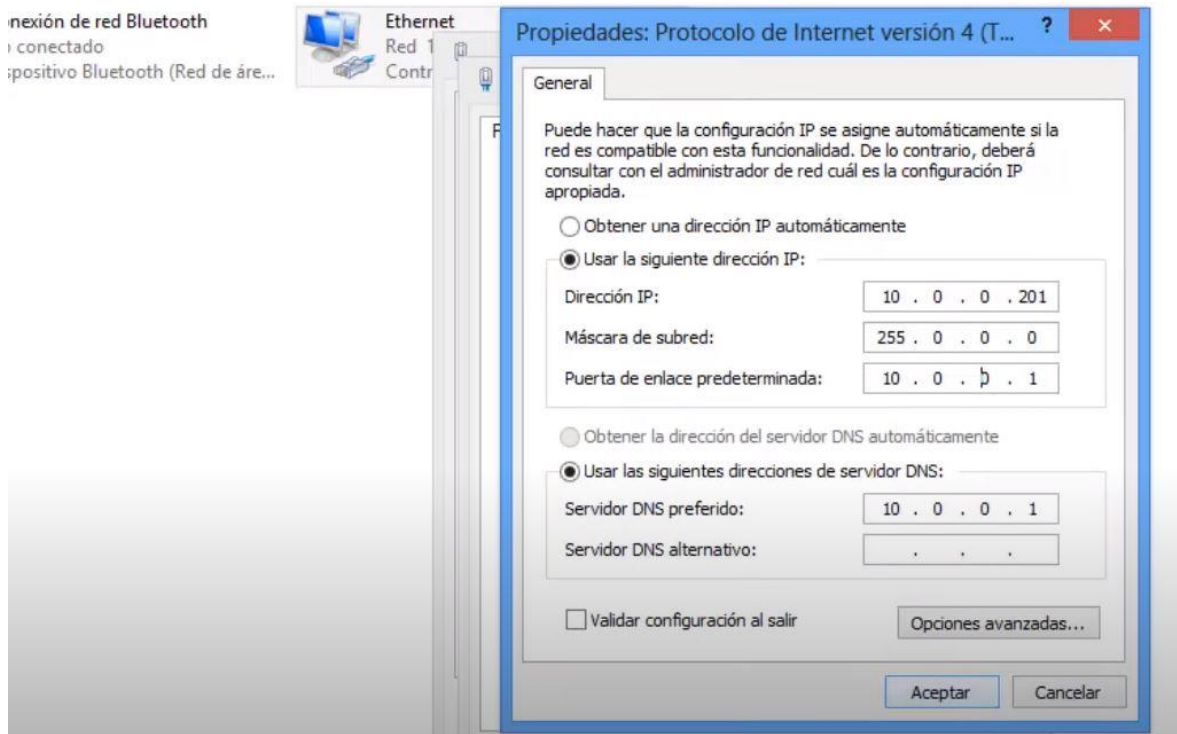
nexión de red Bluetooth
conectado
spositivo Bluetooth (Red de áre...

Ethernet
Red 1
Contr

Propiedades: Protocolo de Internet versión 4 (T...
?
×

General

Puede hacer que la configuración IP se asigne automáticamente si la red es compatible con esta funcionalidad. De lo contrario, deberá consultar con el administrador de red cuál es la configuración IP apropiada.

Obtener una dirección IP automáticamente
Usar la siguiente dirección IP:

| | |
|---|---|
| Dirección IP: | 10 . 0 . 0 . 201 |
| Máscara de subred: | 255 . 0 . 0 . 0 |
| Puerta de enlace predeterminada: | 10 . 0 . 0 . 1 |

Obtener la dirección del servidor DNS automáticamente
Usar las siguientes direcciones de servidor DNS:

| | |
|---|---|
| Servidor DNS preferido: | 10 . 0 . 0 . 1 |
| Servidor DNS alternativo: | . . . |

Validar configuración al salir
Opciones avanzadas...

Aceptar
Cancelar